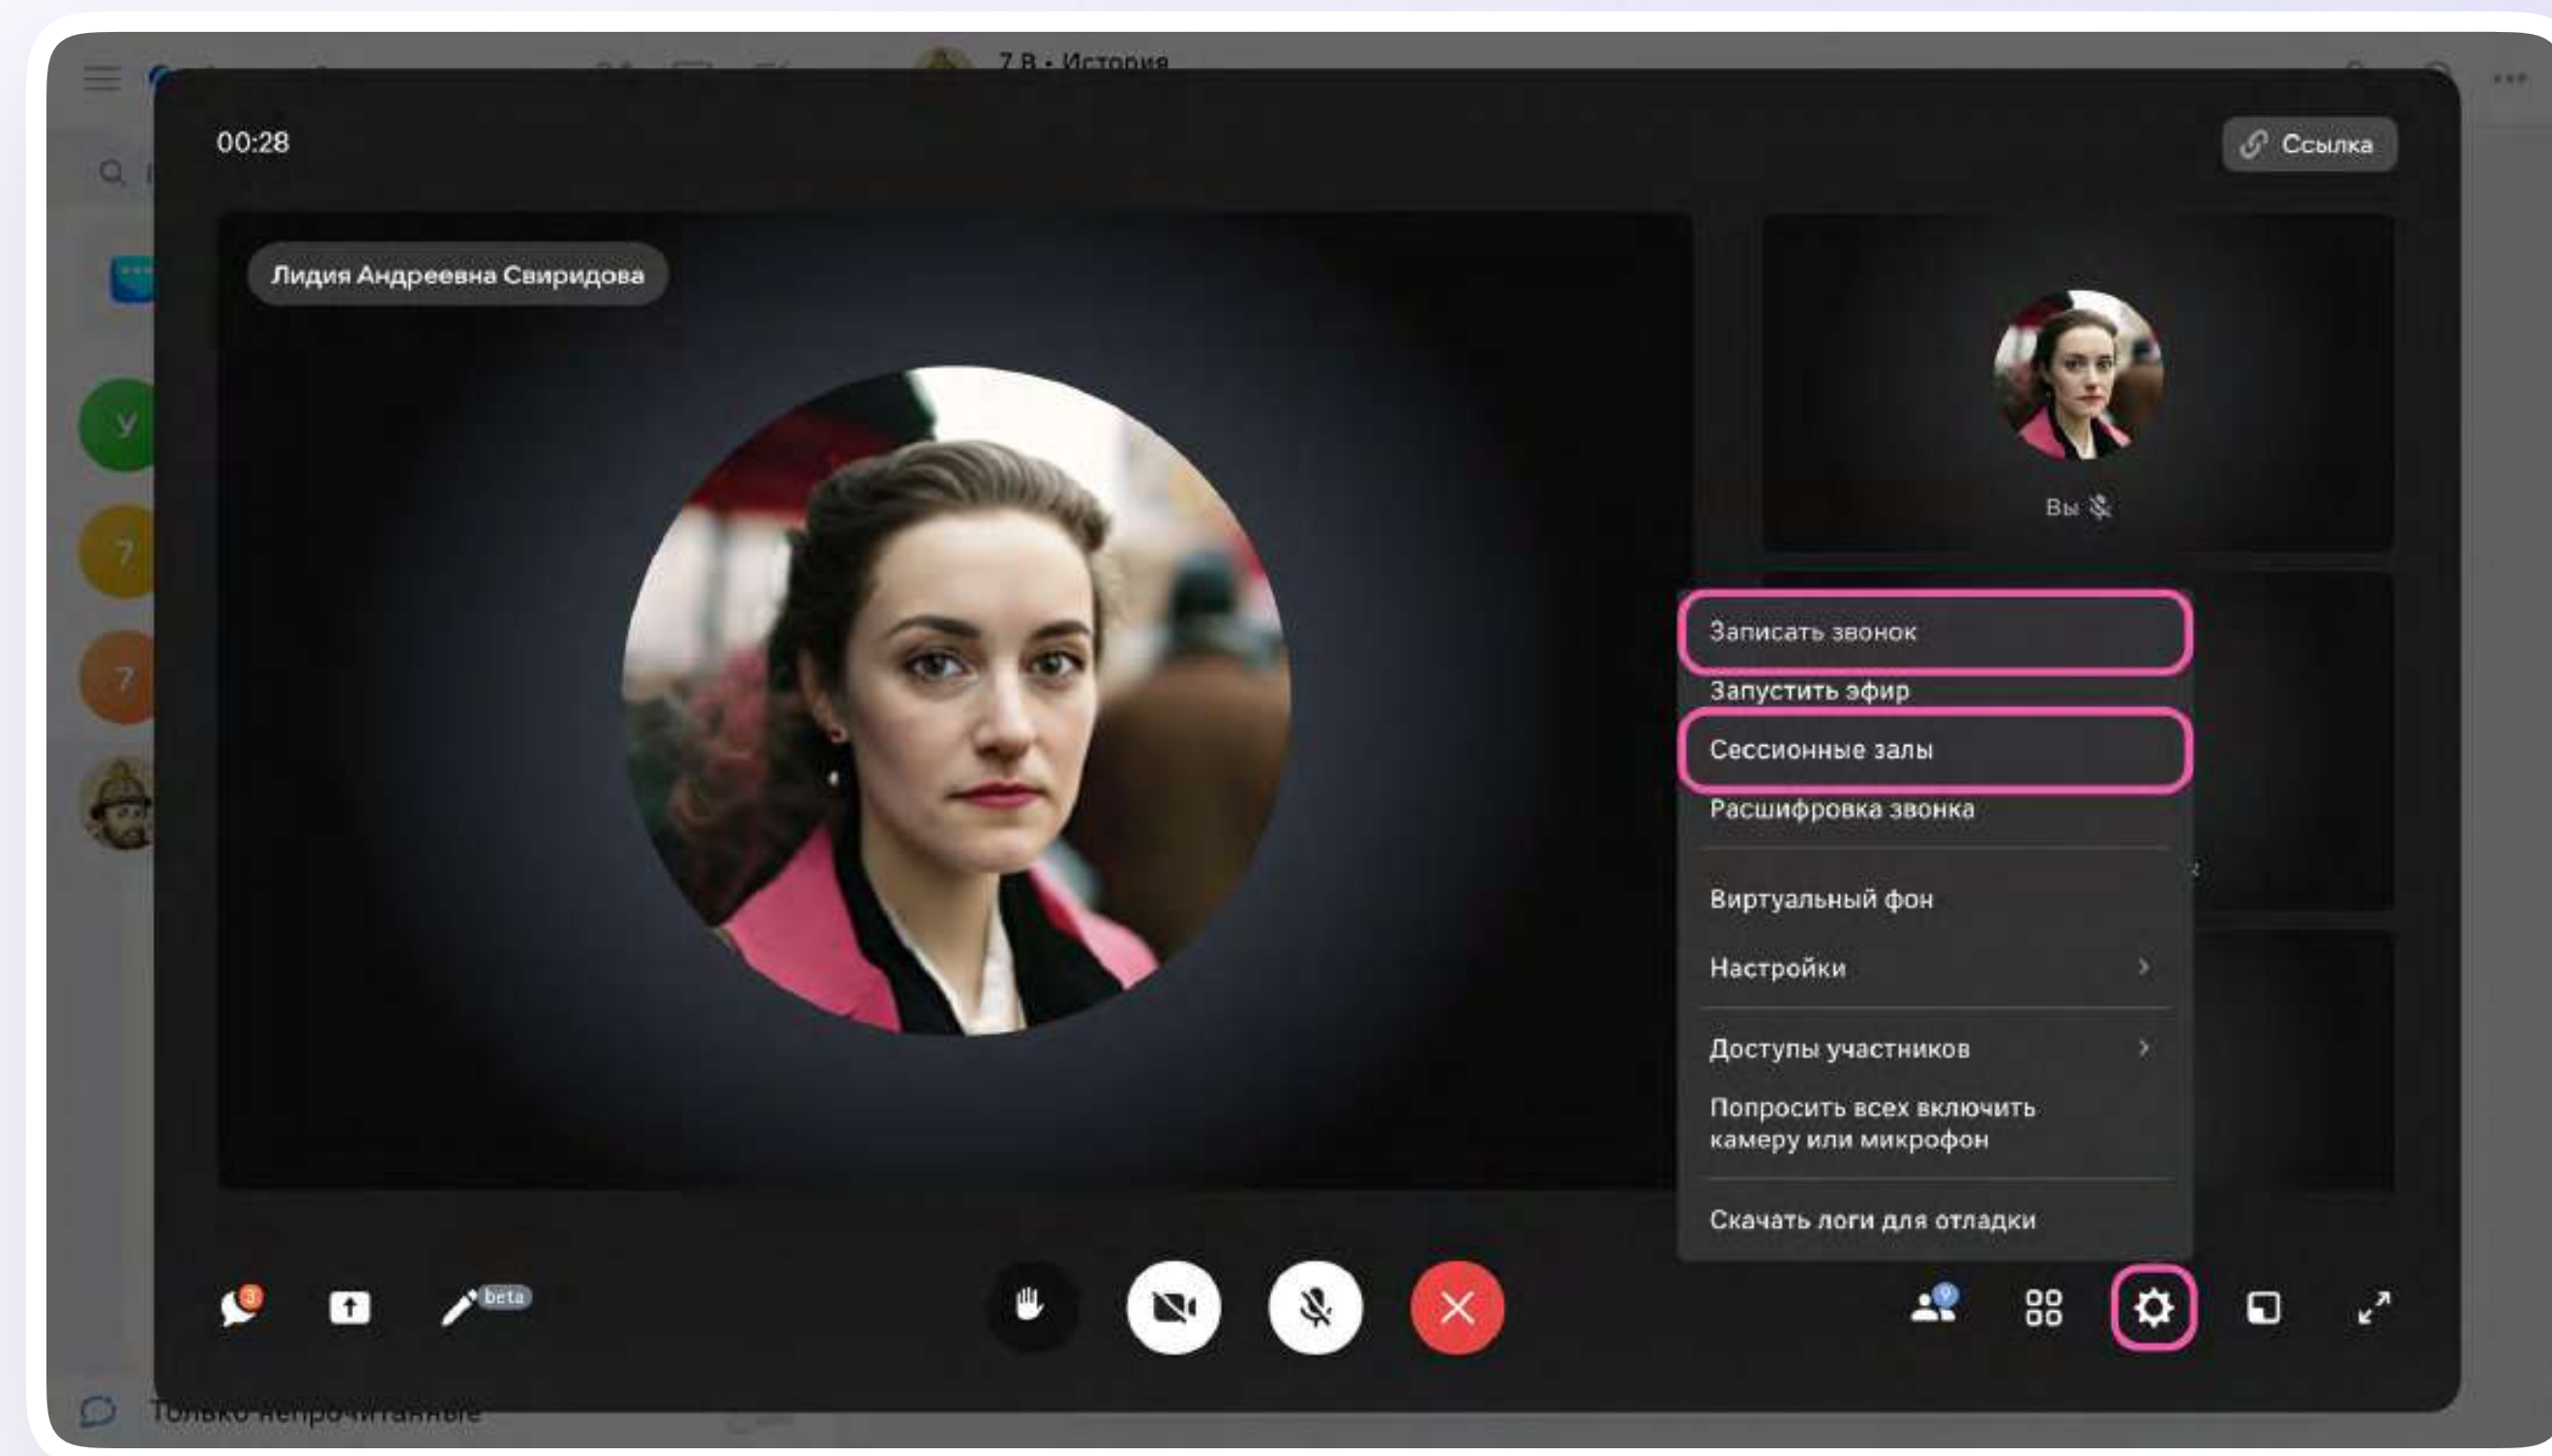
7 В • История

00:28

Ссылка

Лидия Андреевна Свиридова

Вы

Записать звонок
Запустить эфир
Сессионные залы
Расшифровка звонка
Виртуальный фон
Настройки
Доступы участников
Попросить всех включить камеру или микрофон
Скачать логи для отладки

3

beta

9

Только непрочитанные